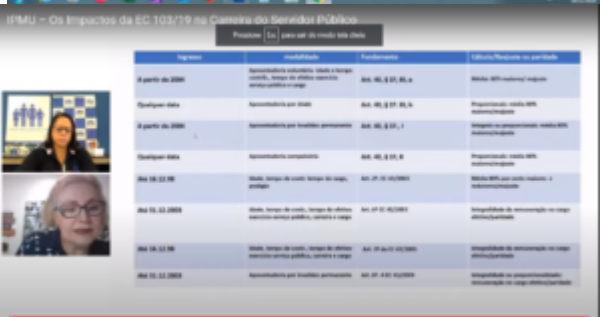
IPMU – Os Impactos da EC 103/19 na Carreira do Servidor Público

Pressione Esc para sair do modo tela cheia

| Ingresso | Modalidade | Fundamento | Cálculo/Reajuste ou paridade |
|---|---|---|---|
| A partir de 2004 | Aposentadoria voluntária: idade e tempo de contrib., tempo de efetivo exercício serviço público e cargo | Art. 40, § 1º, III, a | Média 80% maiores/ reajuste |
| Qualquer data | Aposentadoria por idade | Art. 40, § 1º, III, b | Proporcional: média 80% maiores/reajuste |
| A partir de 2004 | Aposentadoria por invalidez permanente | Art. 40, § 1º, I | Integral ou proporcional: média 80% maiores/reajuste |
| Qualquer data | Aposentadoria compulsória | Art. 40, § 1º, II | Proporcional: média 80% maiores/reajuste |
| Até 16.12.98 | Idade, tempo de contr. tempo de cargo, pedágio | Art. 2º, EC 41/2003 | Média 80% prev./contr. maiores; c/ redutor/reajuste |
| Até 31.12.2003 | Idade, tempo de contr., tempo de efetivo exercício serviço público, carreira e cargo | Art. 6º EC 41/2003 | Integralidade da remuneração no cargo efetivo/paridade |
| Até 16.12.98 | Idade, tempo de contr., tempo de efetivo exercício serviço público, carreira e cargo | Art. 3º da EC 47/2005 | Integralidade da remuneração no cargo efetivo/paridade |
| Até 31.12.2003 | Aposentadoria por invalidez permanente | Art. 6º-A EC 41/2003 | Integralidade ou proporcionalidade remuneração no cargo efetivo/paridade |